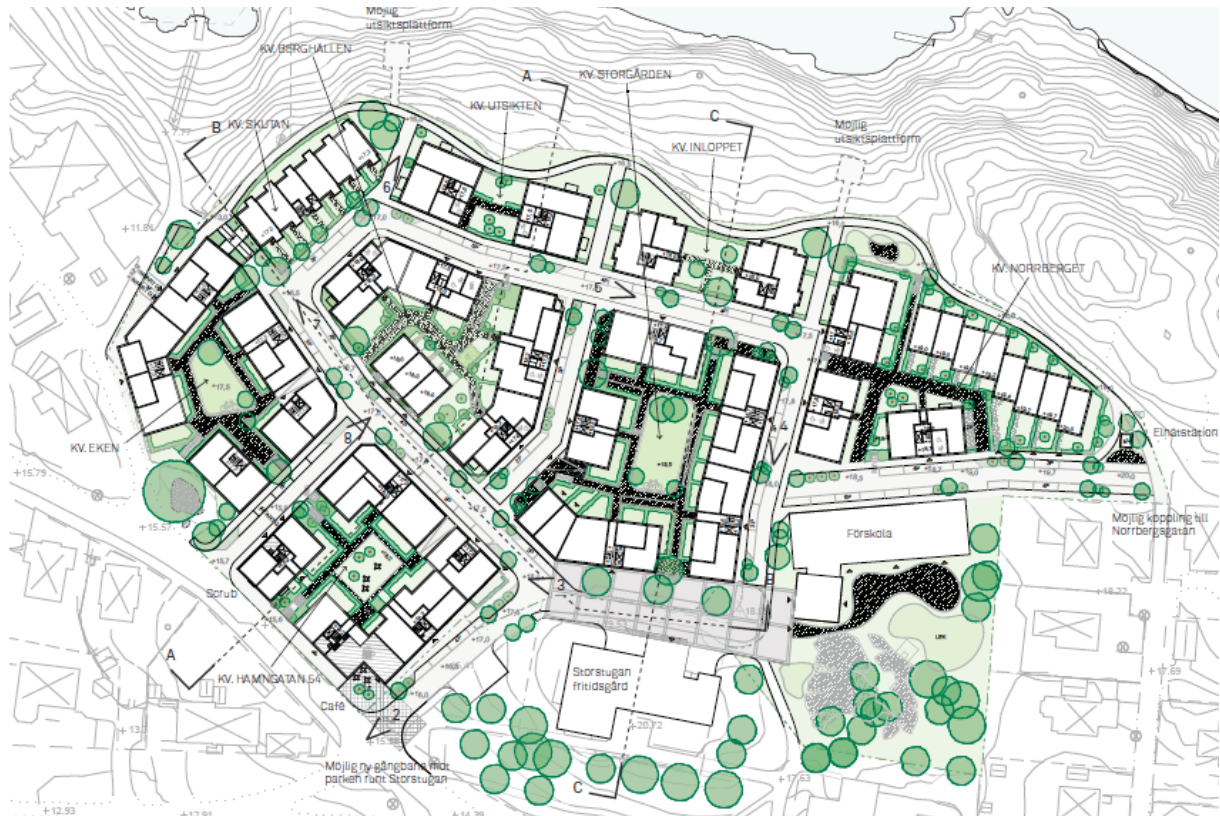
Möjlig utsiktsplattform

KV. BERGHALLEN

KV. STORGÅRDEN

A

KV. UTSIKTEN

B

KV. SKUTAN

C

KV. INLOPPET

Möjlig utsiktsplattform

6

KV. NORRBERGET

5

+17,8

KV. EKEN

8

4

Elnätstation

+15,79

+15,57

Möjlig koppling till Norrbergsgatan

Förskola

3

Scrub

A

KV. HAMNGATAN 54

Storstugan fritidsgård

+20,72

Café

2

Möjlig ny gångbana mot parken runt Storstugan

C

+12,93

+14,39

+17,63

+16,22

+15,69